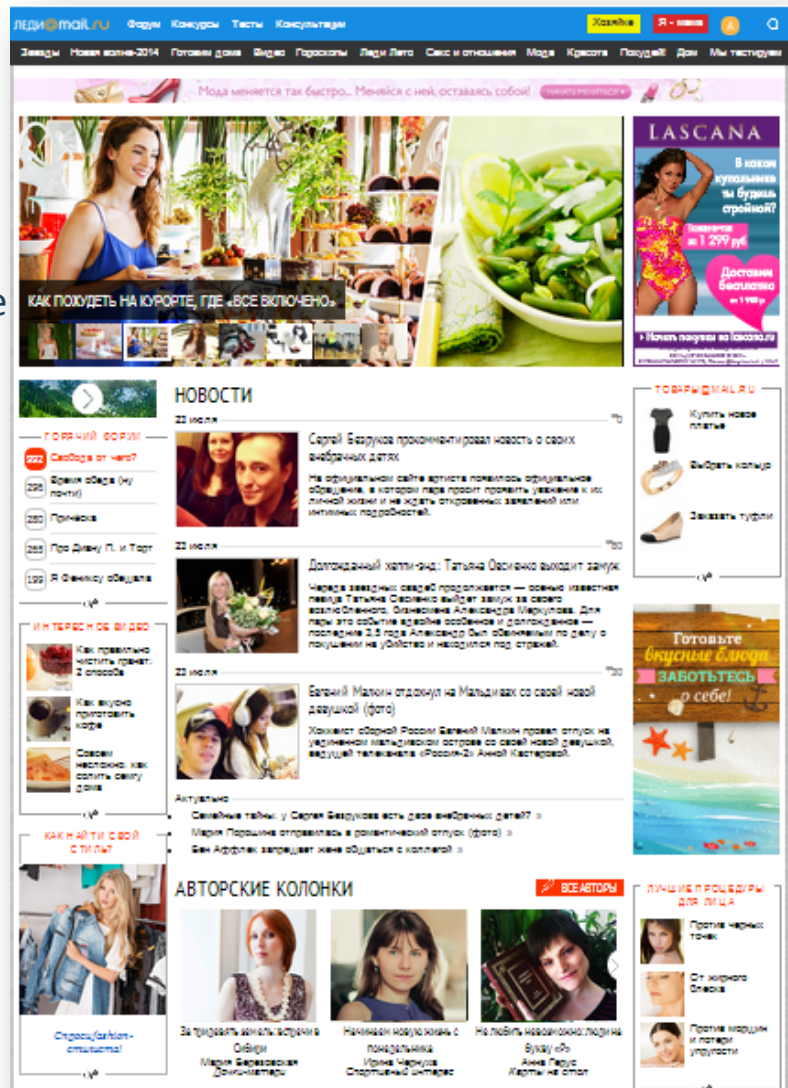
леди@mail.ru Форум Конкурсы Тесты Консультации Хозяйке Я - мама

Звезды Новая волна-2014 Готовим дома Видео Гороскопы Леди Лето Секс и отношения Мода Красота Похудей! Дом Мы тестируем

Мода меняется так быстро... Меняйся с ней, оставаясь собой!

КАК ПОХУДЕТЬ НА КУРОРТЕ, ГДЕ «ВСЕ ВКЛЮЧЕНО»

LASCANA
В каком купальнике ты будешь стройной?
Доставка бесплатно
Начать покупки на lascana.ru

ГОРЯЧИЙ ФОРУМ
222 Свобода от чего?
298 Время обеда (ну почти)
280 Прическа
285 Про Диану П. и Торт
199 Я Феликсу обещала

ИНТЕРЕСНОЕ ВИДЕО
Как правильно чистить гранат: 2 способа
Как вкусно приготовить кофе
Совсем несложно: как солить семгу дома

КАК НАЙТИ СВОЙ СТИЛЬ?
Спроси fashion-стилиста!

НОВОСТИ

23 июля
Сергей Безруков прокомментировал новость о своих внебрачных детях
На официальном сайте артиста появилось официальное обращение, в котором пара просит проявить уважение к их личной жизни и не ждать откровенных заявлений или интимных подробностей.

23 июля
Долгожданный хэппи-энд: Татьяна Овсиенко выходит замуж
Череда звездных свадеб продолжается — осенью известная певица Татьяна Овсиенко выйдет замуж за своего возлюбленного, бизнесмена Александра Меркулова. Для пары это событие крайне особенное и долгожданное — последние 2,5 года Александр был обвиняемым по делу о покушении на убийство и находился под стражей.

23 июля
Евгений Малкин отдохнул на Мальдивах со своей новой девушкой (фото)
Хоккеист сборной России Евгений Малкин провел отпуск на уединенном мальдивском острове со своей новой девушкой, ведущей телеканала «Россия-2» Анной Кастеровой.

Актуально
Семейные тайны: у Сергея Безрукова есть двое внебрачных детей? »
Мария Порошина отправилась в романтический отпуск (фото) »
Бен Аффлек запрещает жене общаться с коллегой »

АВТОРСКИЕ КОЛОНКИ
ВСЕ АВТОРЫ
За тридевять земель: встречи в Сибири
Мария Березовская
Начинаем новую жизнь с понедельника
Ирина Чернова
Спортивный интерес
Не любить невозможно: поэзия на букву «Р»
Анна Герус

ТОВАРЫ@MAIL.RU
Купить новое платье
Выбрать кольцо
Заказать туфли

Готовьте вкусные блюда
ЗАБОТЬТЕСЬ о себе!

ЛУЧШИЕ ПРОЦЕДУРЫ ДЛЯ ЛИЦА
Против черных точек
От жирного блеска
Против морщин и потери упругости